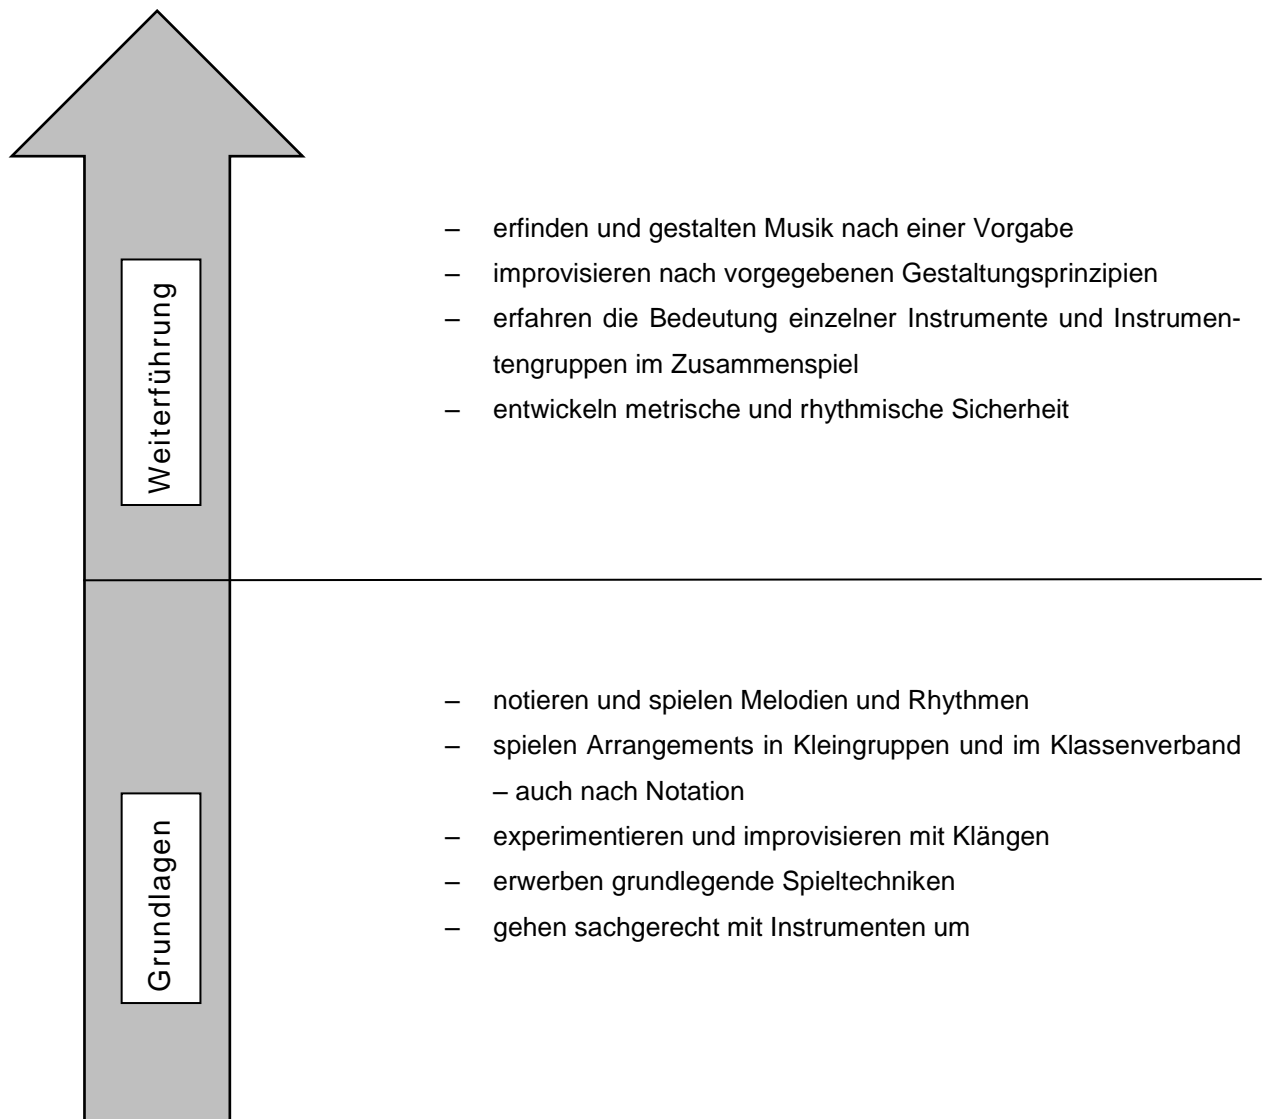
Weiterführung

– erfinden und gestalten Musik nach einer Vorgabe
– improvisieren nach vorgegebenen Gestaltungsprinzipien
– erfahren die Bedeutung einzelner Instrumente und Instrumentengruppen im Zusammenspiel
– entwickeln metrische und rhythmische Sicherheit

Grundlagen

– notieren und spielen Melodien und Rhythmen
– spielen Arrangements in Kleingruppen und im Klassenverband – auch nach Notation
– experimentieren und improvisieren mit Klängen
– erwerben grundlegende Spieltechniken
– gehen sachgerecht mit Instrumenten um